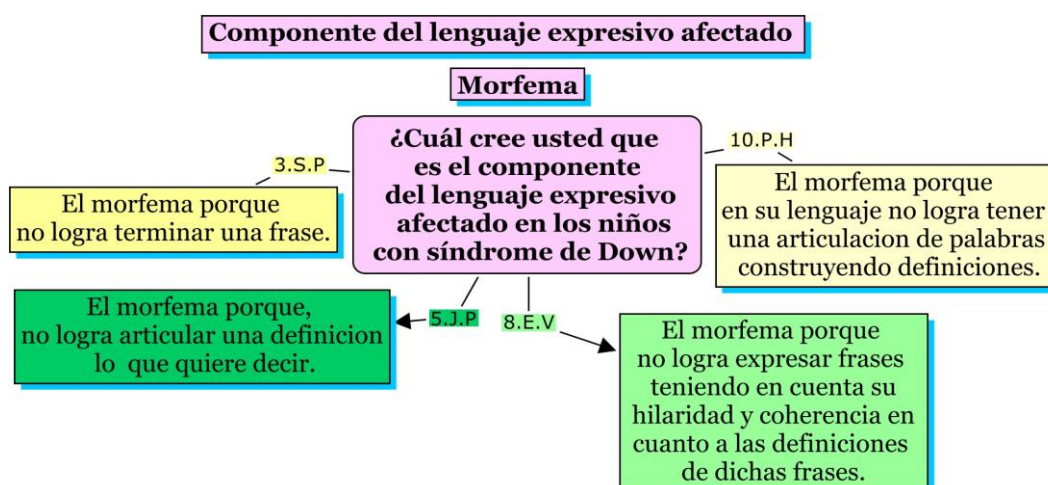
Componente del lenguaje expresivo afectado

Morfema

¿Cuál cree usted que es el componente del lenguaje expresivo afectado en los niños con síndrome de Down?

3.S.P

El morfema porque no logra terminar una frase.

10.P.H

El morfema porque en su lenguaje no logra tener una articulacion de palabras construyendo definiciones.

5.J.P

El morfema porque, no logra articular una definicion lo que quiere decir.

8.E.V

El morfema porque no logra expresar frases teniendo en cuenta su hilaridad y coherencia en cuanto a las definiciones de dichas frases.